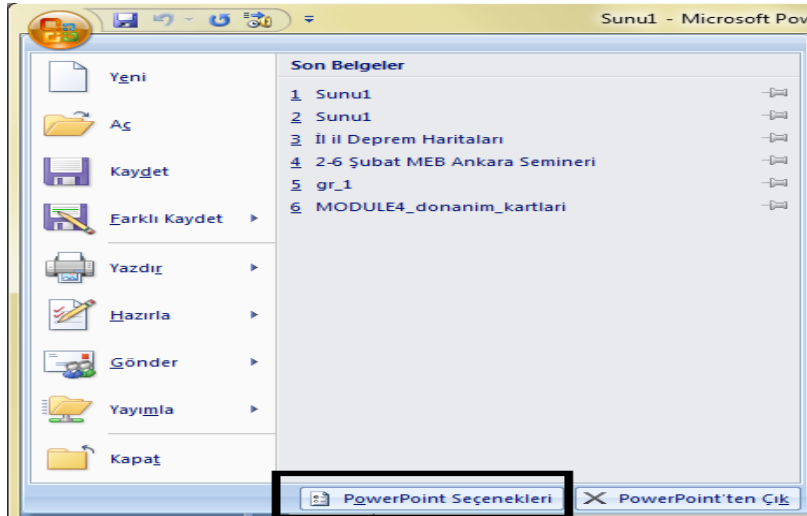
Sunu1 - Microsoft Pov

Yeni

Aç

Kaydet

Farklı Kaydet

Yazdır

Hazırla

Gönder

Yayımla

Kapat

Son Belgeler

1 Sunu1

2 Sunu1

3 İl il Deprem Haritaları

4 2-6 Şubat MEB Ankara Semineri

5 gr_1

6 MODULE4_donanim_kartlari

PowerPoint Seçenekleri

PowerPoint'ten Çık